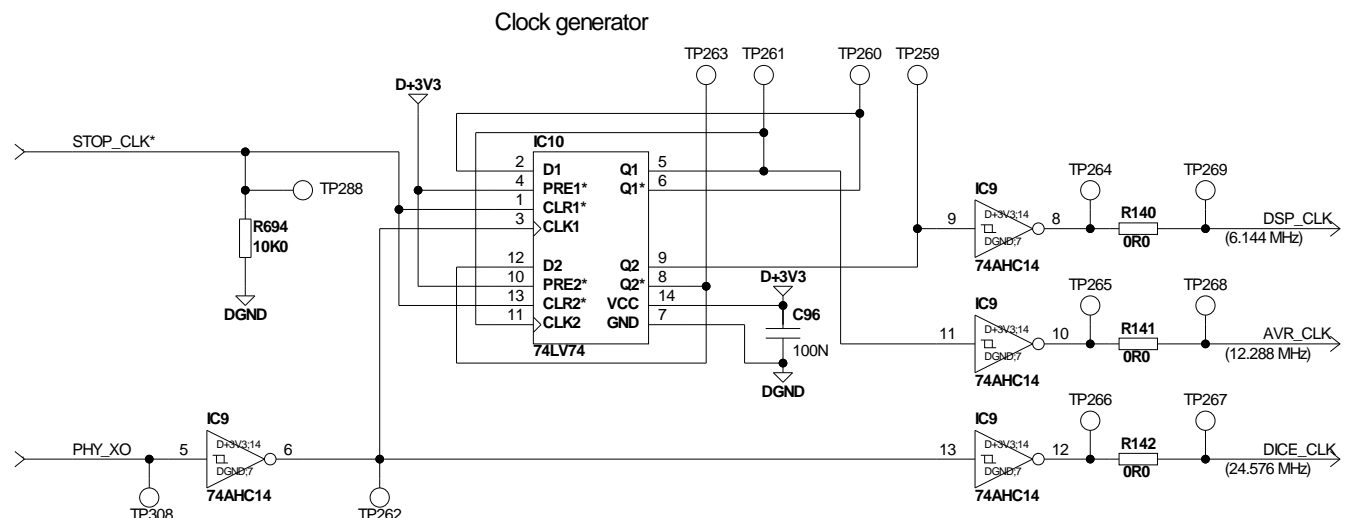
Clock generator

TP263 TP261 TP260 TP259

D+3V3

STOP_CLK*

IC10

2 D1 Q1 5
4 PRE1* Q1* 6
1 CLR1*
3 CLK1

TP288

R694
10K0

DGND

12 D2 Q2 9
10 PRE2* Q2* 8
13 CLR2* VCC 14
11 CLK2 GND 7

74LV74

D+3V3

C96

100N

DGND

TP264 TP269

IC9
9 D+3V3;14 DGND;7 8
74AHC14

R140
0R0

DSP_CLK
(6.144 MHz)

TP265 TP268

IC9
11 D+3V3;14 DGND;7 10
74AHC14

R141
0R0

AVR_CLK
(12.288 MHz)

TP266 TP267

IC9
13 D+3V3;14 DGND;7 12
74AHC14

R142
0R0

DICE_CLK
(24.576 MHz)

PHY_XO

IC9
5 D+3V3;14 DGND;7 6
74AHC14

TP308

TP262